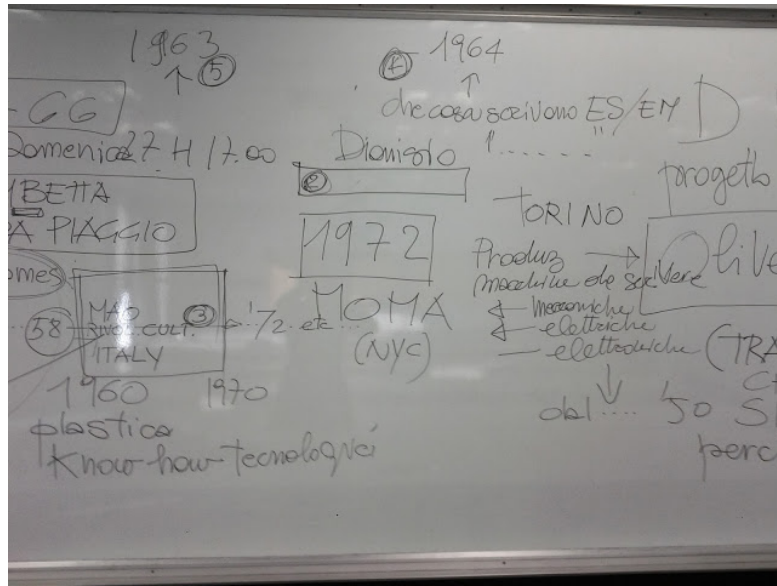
1963
↑ ⑤

④ 1964
↑
che cosa scrivono ES/EM D
?.......

-CG
Domenica 27 H 17.00
BETTA
A PIAGGIO

Dionisio
②

1972

TORINO

progetto

Produz → Olivetti
macchine da scrivere
- meccaniche
- elettriche
- elettroniche (TRA

mes
58 MAO
RIVOL. CULT.
ITALY ③ - '72 etc

MOMA
(NYC)

1960 1970
plastica
know-how tecnologici

dal.... '50 S
perc